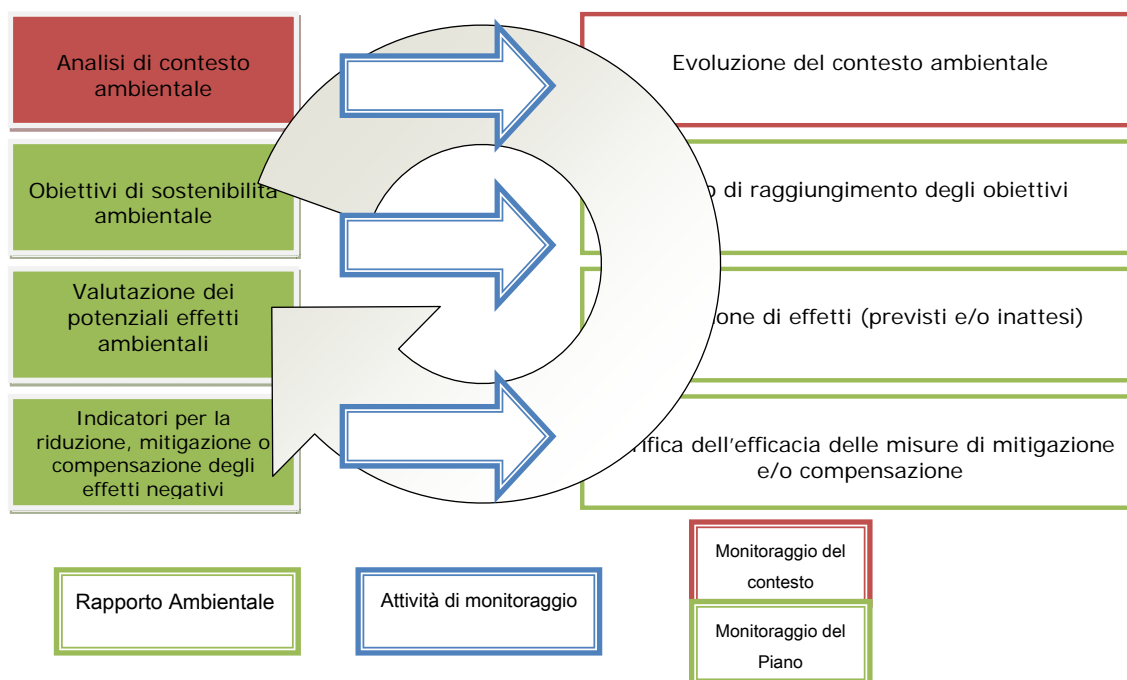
Analisi di contesto ambientale

Evoluzione del contesto ambientale

Obiettivi di sostenibilita ambientale

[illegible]o di raggiungimento degli obiettivi

Valutazione dei potenziali effetti ambientali

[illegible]one di effetti (previsti e/o inattesi)

Indicatori per la riduzione, mitigazione o compensazione degli effetti negativi

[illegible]rifica dell'efficacia delle misure di mitigazione e/o compensazione

Rapporto Ambientale

Attività di monitoraggio

Monitoraggio del contesto

Monitoraggio del Piano